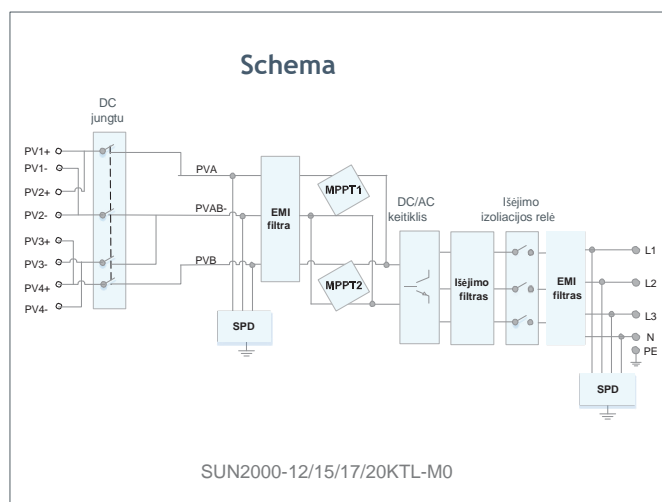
Schema

DC jungtu

PV1+
PV1-
PV2+
PV2-
PV3+
PV3-
PV4+
PV4-

PVA
PVAB-
PVB

EMI filtra

SPD

MPPT1
MPPT2

DC/AC keitiklis

Išėjimo filtras

Išėjimo izoliacijos relė

EMI filtras

SPD

L1
L2
L3
N
PE

SUN2000-12/15/17/20KTL-M0